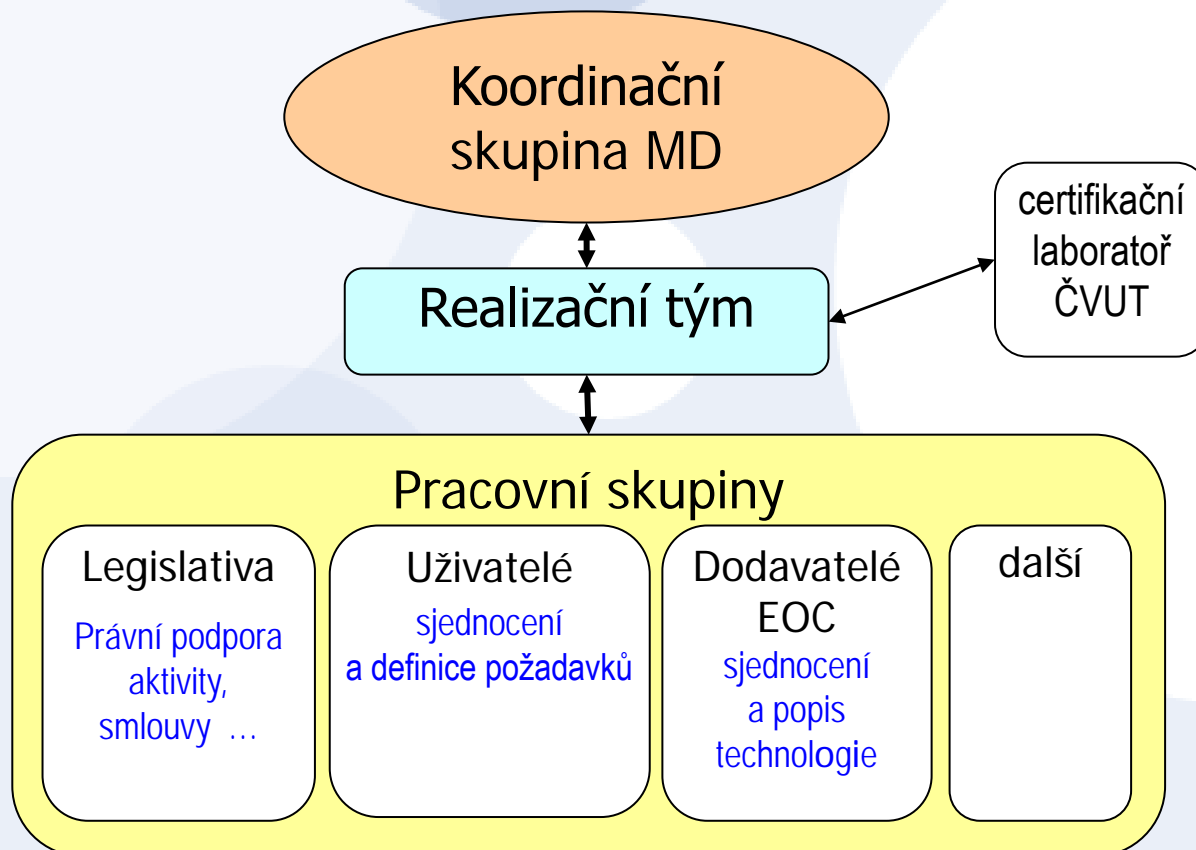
Koordinační skupina MD

certifikační laboratoř ČVUT

Realizační tým

Pracovní skupiny

Legislativa

Právní podpora aktivity, smlouvy …

Uživatelé

sjednocení a definice požadavků

Dodavatelé EOC

sjednocení a popis technologie

další